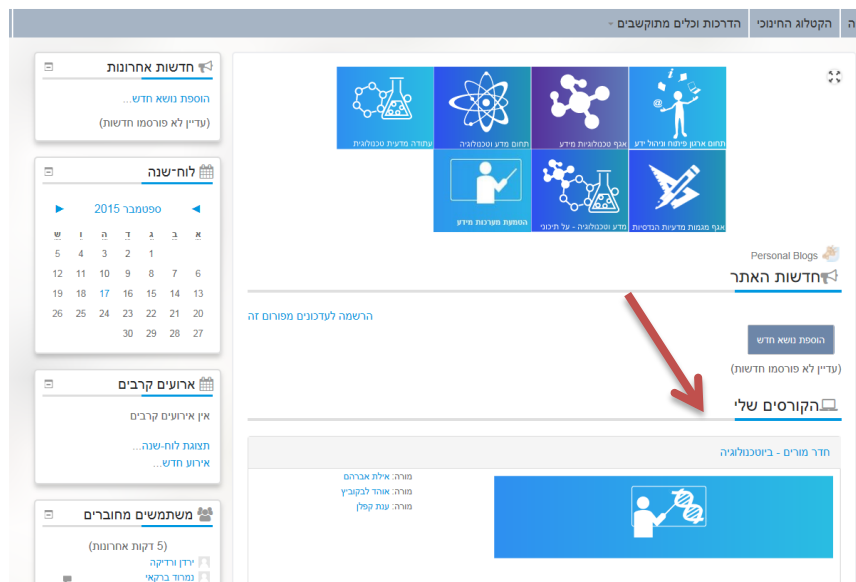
ה | הקטלוג החינוכי | הדרכות וכלים מתוקשבים

תחום ארגון פיתוח וניהול ידע
אגף טכנולוגיות מידע
תחום מדע וטכנולוגיה
עתודה מדעית טכנולוגית
אגף מגמות מדעיות הנדסיות
מדע וטכנולוגיה - על תיכוני
הטמעת מערכות מידע

Personal Blogs

חדשות האתר

הרשמה לעדכונים מפורום זה

הוספת נושא חדש

(עדיין לא פורסמו חדשות)

הקורסים שלי

חדר מורים - ביוטכנולוגיה

מורה: אילת אברהם
מורה: אוהד לבקוביץ
מורה: ענת קפלן

חדשות אחרונות

הוספת נושא חדש...

(עדיין לא פורסמו חדשות)

לוח-שנה

◄ ספטמבר 2015 ►

| א | ב | ג | ד | ה | ו | ש |
|---|---|---|---|---|---|---|
| | | 1 | 2 | 3 | 4 | 5 |
| 6 | 7 | 8 | 9 | 10 | 11 | 12 |
| 13 | 14 | 15 | 16 | 17 | 18 | 19 |
| 20 | 21 | 22 | 23 | 24 | 25 | 26 |
| 27 | 28 | 29 | 30 | | | |

ארועים קרבים

אין אירועים קרבים

תצוגת לוח-שנה...
אירוע חדש...

משתמשים מחוברים

(5 דקות אחרונות)

ירדן ורדיקה
נמרוד ברקאי